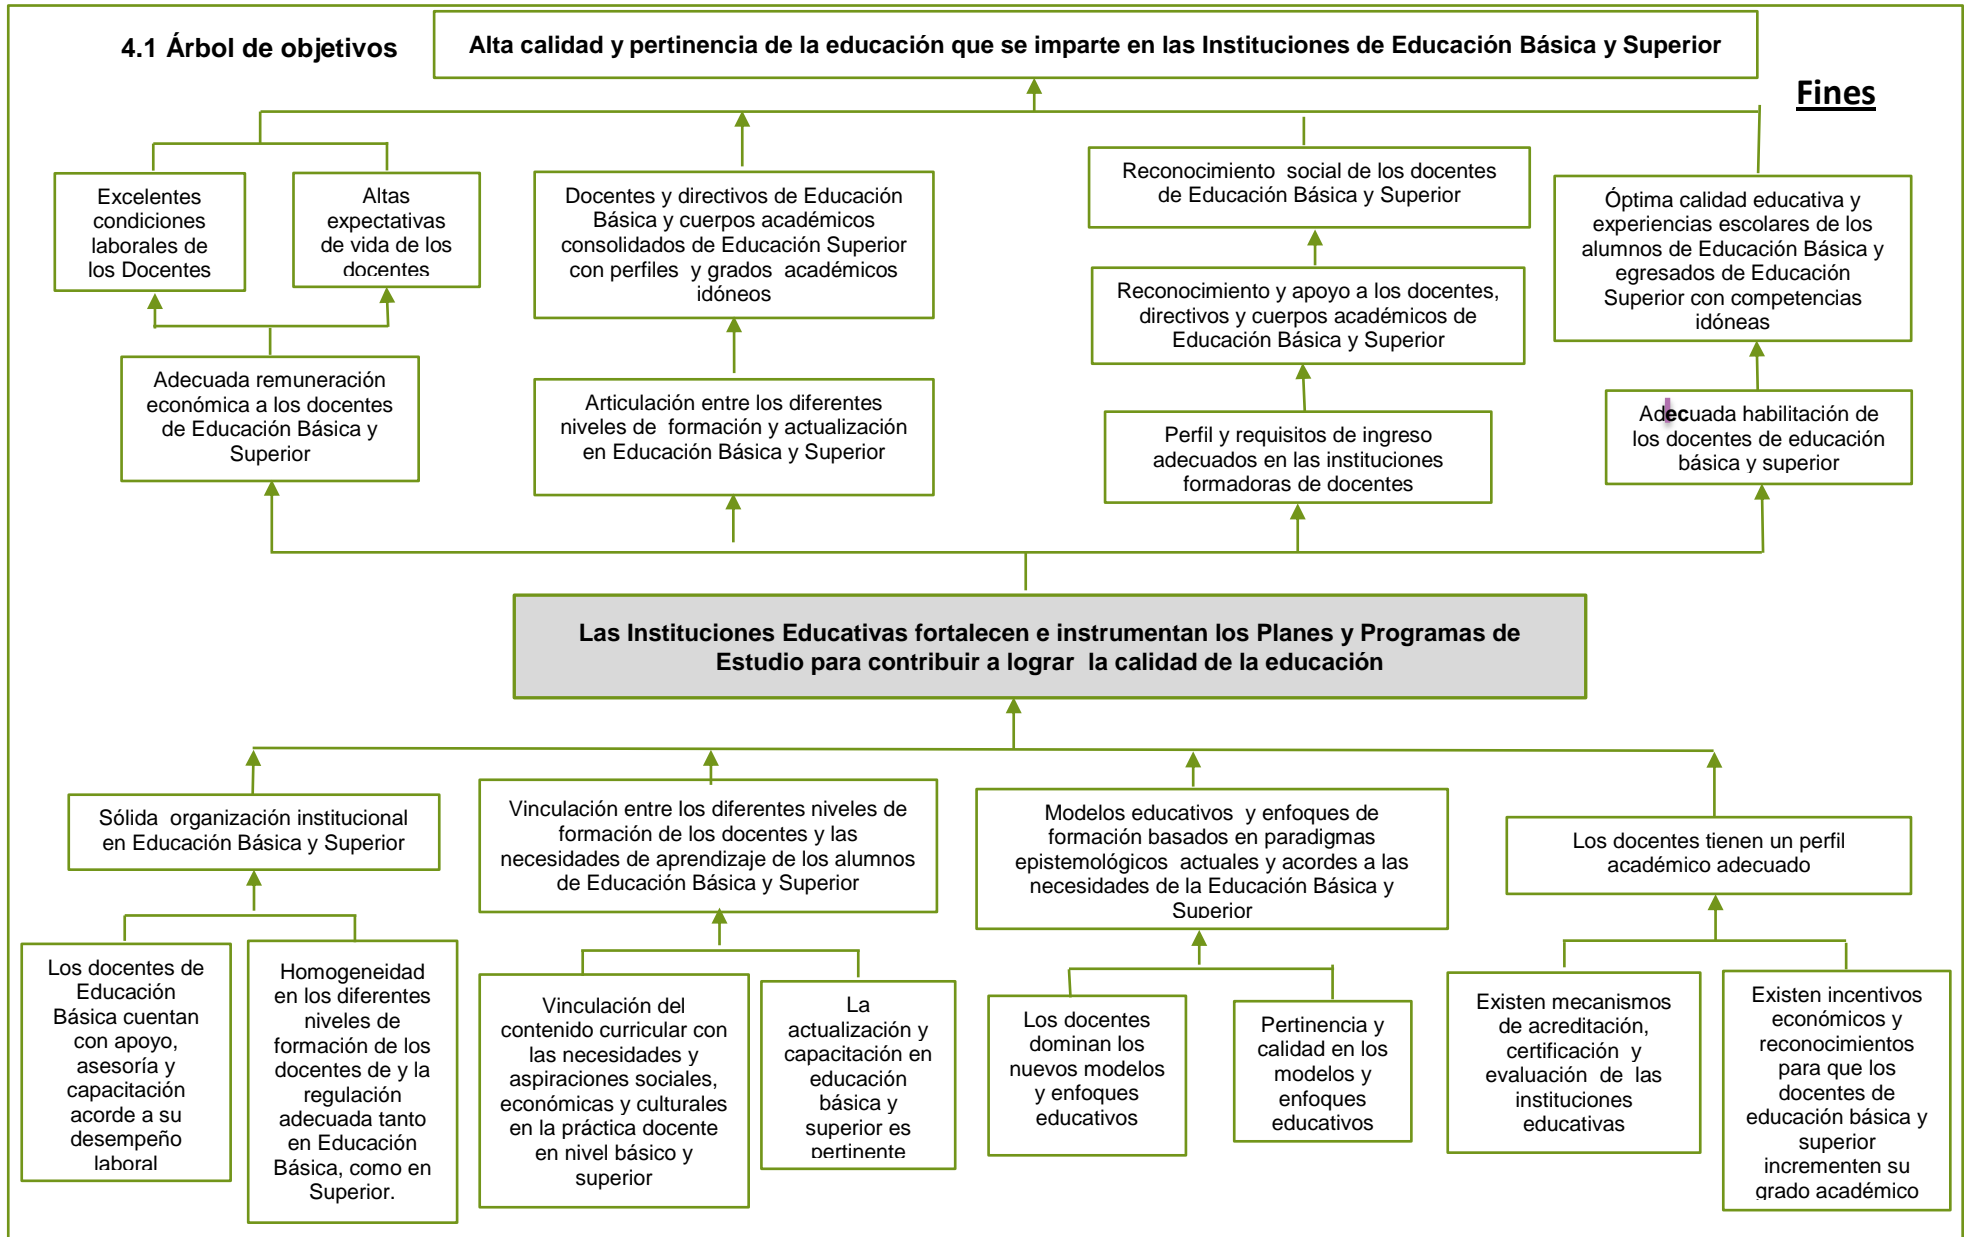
4.1 Árbol de objetivos

Alta calidad y pertinencia de la educación que se imparte en las Instituciones de Educación Básica y Superior

Fines

Excelentes condiciones laborales de los Docentes

Altas expectativas de vida de los docentes

Docentes y directivos de Educación Básica y cuerpos académicos consolidados de Educación Superior con perfiles y grados académicos idóneos

Reconocimiento social de los docentes de Educación Básica y Superior

Óptima calidad educativa y experiencias escolares de los alumnos de Educación Básica y egresados de Educación Superior con competencias idóneas

Reconocimiento y apoyo a los docentes, directivos y cuerpos académicos de Educación Básica y Superior

Adecuada remuneración económica a los docentes de Educación Básica y Superior

Articulación entre los diferentes niveles de formación y actualización en Educación Básica y Superior

Perfil y requisitos de ingreso adecuados en las instituciones formadoras de docentes

Adecuada habilitación de los docentes de educación básica y superior

Las Instituciones Educativas fortalecen e instrumentan los Planes y Programas de Estudio para contribuir a lograr la calidad de la educación

Sólida organización institucional en Educación Básica y Superior

Vinculación entre los diferentes niveles de formación de los docentes y las necesidades de aprendizaje de los alumnos de Educación Básica y Superior

Modelos educativos y enfoques de formación basados en paradigmas epistemológicos actuales y acordes a las necesidades de la Educación Básica y Superior

Los docentes tienen un perfil académico adecuado

Los docentes de Educación Básica cuentan con apoyo, asesoría y capacitación acorde a su desempeño laboral

Homogeneidad en los diferentes niveles de formación de los docentes de y la regulación adecuada tanto en Educación Básica, como en Superior.

Vinculación del contenido curricular con las necesidades y aspiraciones sociales, económicas y culturales en la práctica docente en nivel básico y superior

La actualización y capacitación en educación básica y superior es pertinente

Los docentes dominan los nuevos modelos y enfoques educativos

Pertinencia y calidad en los modelos y enfoques educativos

Existen mecanismos de acreditación, certificación y evaluación de las instituciones educativas

Existen incentivos económicos y reconocimientos para que los docentes de educación básica y superior incrementen su grado académico